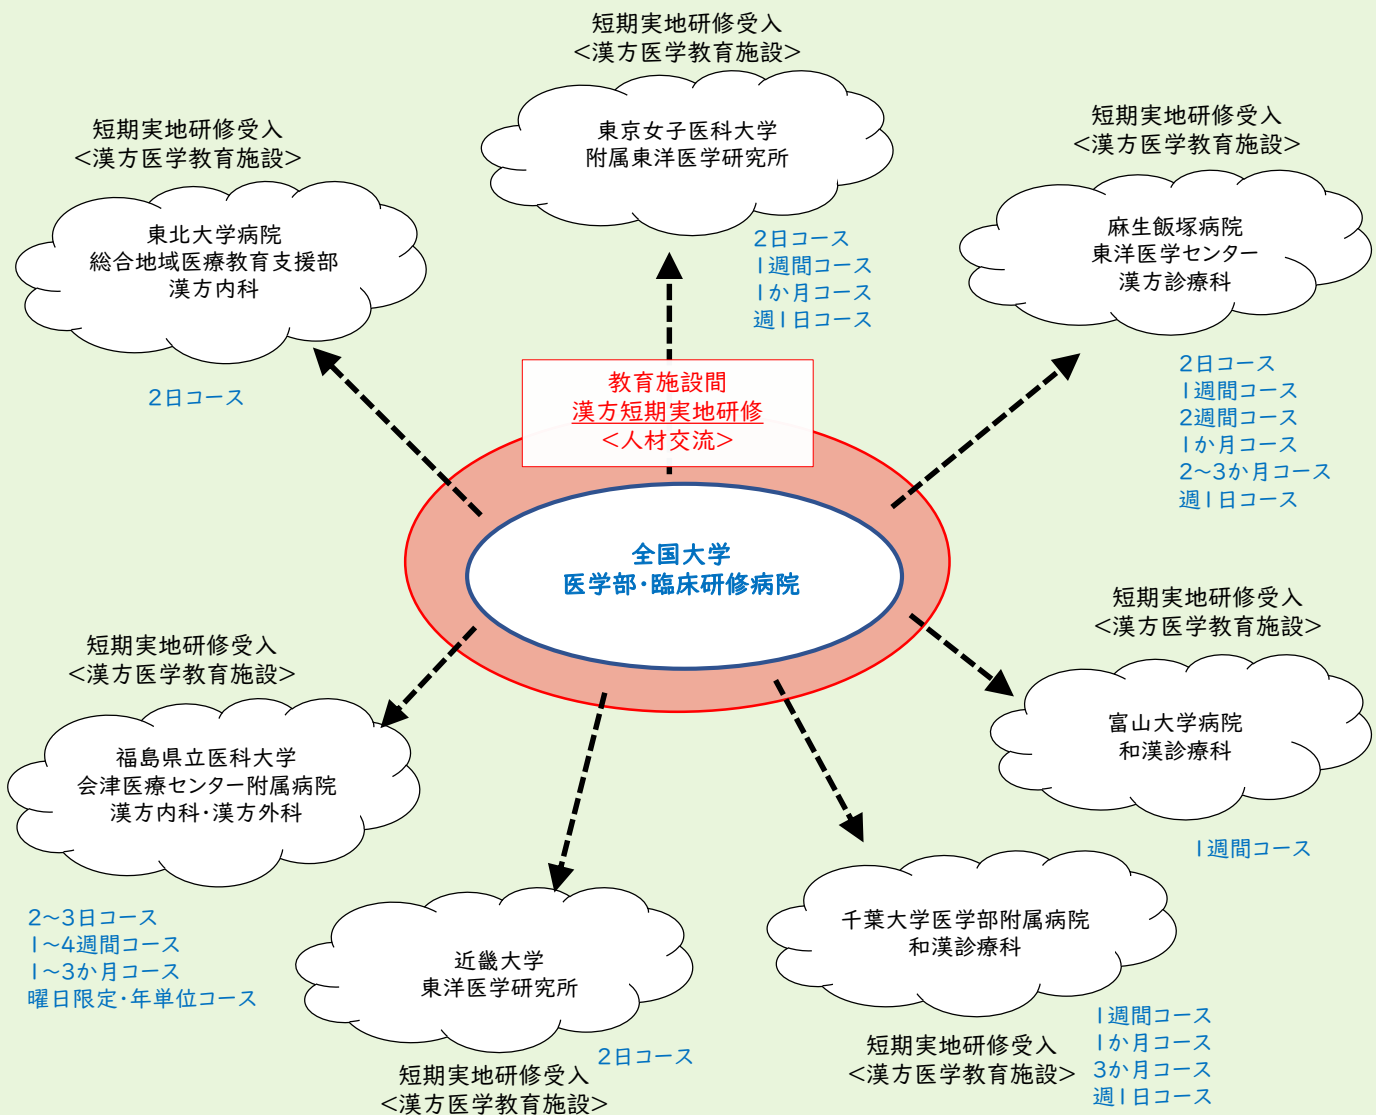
短期実地研修受入
<漢方医学教育施設>

東京女子医科大学
附属東洋医学研究所

2日コース
1週間コース
1か月コース
週1日コース

短期実地研修受入
<漢方医学教育施設>

東北大学病院
総合地域医療教育支援部
漢方内科

2日コース

短期実地研修受入
<漢方医学教育施設>

麻生飯塚病院
東洋医学センター
漢方診療科

2日コース
1週間コース
2週間コース
1か月コース
2~3か月コース
週1日コース

教育施設間
漢方短期実地研修
<人材交流>

全国大学
医学部・臨床研修病院

短期実地研修受入
<漢方医学教育施設>

富山大学病院
和漢診療科

1週間コース

短期実地研修受入
<漢方医学教育施設>

福島県立医科大学
会津医療センター附属病院
漢方内科・漢方外科

2~3日コース
1~4週間コース
1~3か月コース
曜日限定・年単位コース

近畿大学
東洋医学研究所

2日コース

短期実地研修受入
<漢方医学教育施設>

千葉大学医学部附属病院
和漢診療科

短期実地研修受入
<漢方医学教育施設>

1週間コース
1か月コース
3か月コース
週1日コース